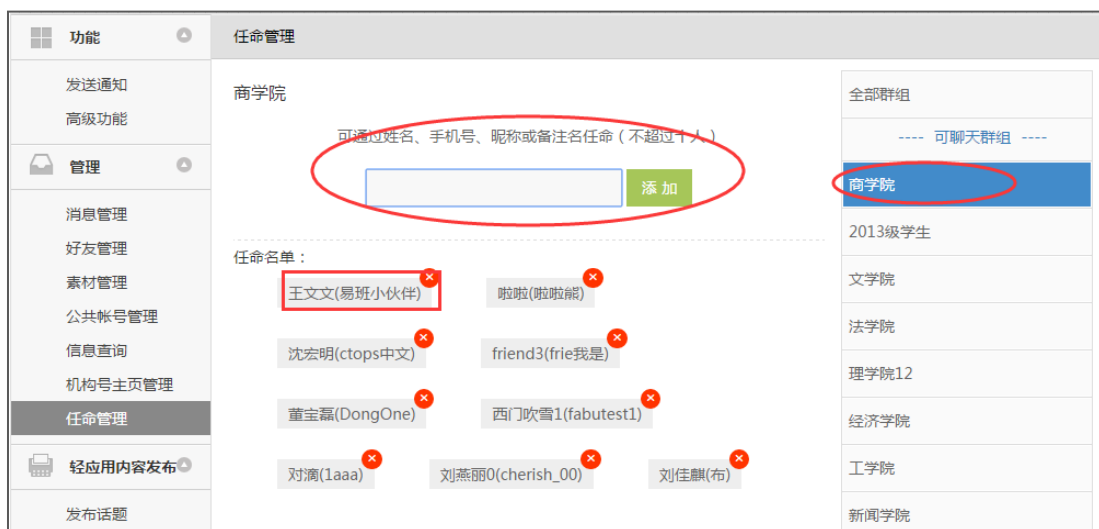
功能

发送通知
高级功能

管理

消息管理
好友管理
素材管理
公共帐号管理
信息查询
机构号主页管理
任命管理

轻应用内容发布

发布话题

任命管理

商学院

可通过姓名、手机号、昵称或备注名任命（不超过十人）

添加

任命名单：

王文文(易班小伙伴)
啦啦(啦啦能)
沈宏明(ctops中文)
friend3(frie我是)
董宝磊(DongOne)
西门吹雪1(fabutest1)
对滴(1aaa)
刘燕丽0(cherish_00)
刘佳麒(布)

全部群组
---- 可聊天群组 ----
商学院
2013级学生
文学院
法学院
理学院12
经济学院
工学院
新闻学院